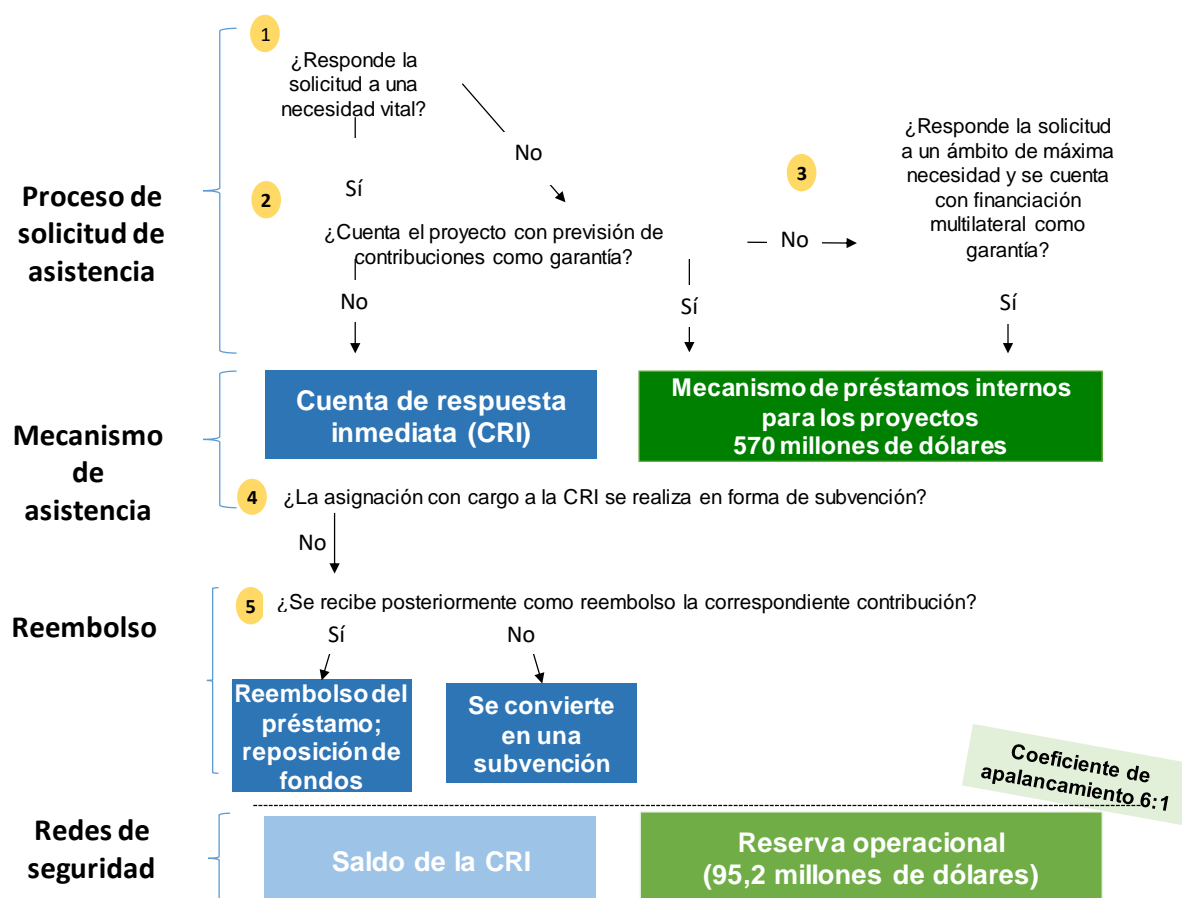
Proceso de solicitud de asistencia

1 ¿Responde la solicitud a una necesidad vital?

No

Sí

2 ¿Cuenta el proyecto con previsión de contribuciones como garantía?

No

3 ¿Responde la solicitud a un ámbito de máxima necesidad y se cuenta con financiación multilateral como garantía?

No

Sí

Sí

Mecanismo de asistencia

Cuenta de respuesta inmediata (CRI)

Mecanismo de préstamos internos para los proyectos 570 millones de dólares

4 ¿La asignación con cargo a la CRI se realiza en forma de subvención?

No

Reembolso

5 ¿Se recibe posteriormente como reembolso la correspondiente contribución?

Sí

No

Reembolso del préstamo; reposición de fondos

Se convierte en una subvención

Coeficiente de apalancamiento 6:1

Redes de seguridad

Saldo de la CRI

Reserva operacional (95,2 millones de dólares)